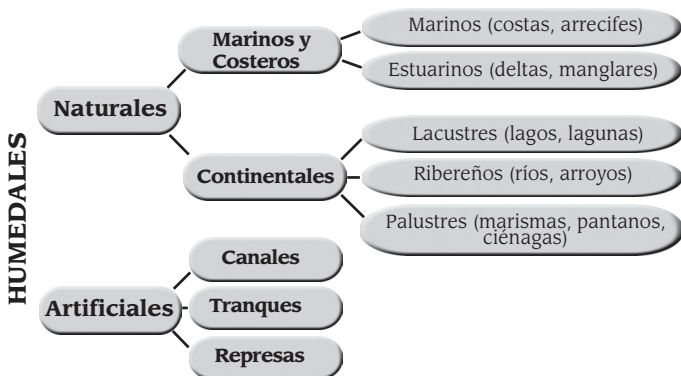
HUMEDALES

Naturales

Marinos y Costeros

Marinos (costas, arrecifes)

Estuarinos (deltas, manglares)

Continentales

Lacustres (lagos, lagunas)

Ribereños (ríos, arroyos)

Palustres (marismas, pantanos, ciénagas)

Artificiales

Canales

Tranques

Represas